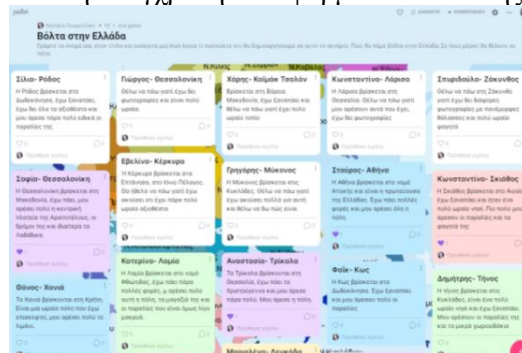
padlet

Βόλτα στην Ελλάδα

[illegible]

Σίλια- Ρόδος

Η Ρόδος βρίσκεται στα Δωδεκάνησα. Έχω ξανάπάει. Έχω δει πολλά αξιοθέατα και μου άρεσε πάρα πολύ καθώς οι παραλίες της

Γιώργος- Θεσσαλονίκη

Θέλω να πάω γιατί έχω δει φωτογραφίες και είναι πολύ ωραία.

Χάρης- Καϊμάκ Τσαλάν

Βρίσκεται στη Βόρεια Μακεδονία. Έχω ξαναπάει και θέλω να ξαναπάω γιατί είναι πολύ ωραίο το τοπίο.

Κωνσταντίνα- Λάρισα

Η Λάρισα βρίσκεται στη Θεσσαλία. Θέλω να πάω γιατί μου αρέσουν αυτά που έχω δει σε φωτογραφίες.

Σπυριδούλα- Ζάκυνθος

Θέλω να πάω στη Ζάκυνθο γιατί έχω δει διάφορες φωτογραφίες με πανέμορφες θάλασσες και πολύ ωραία φαγητά

Σοφία- Θεσσαλονίκη

Η Θεσσαλονίκη βρίσκεται στη Μακεδονία. Έχω πάει, μου αρέσει πολύ ο κεντρικός πεζόδρομος της Αριστοτέλους, ο Λευκός Πύργος και το θέατρο του Λαβάζιου.

Εβελίνα- Κέρκυρα

Η Κέρκυρα βρίσκεται στα Επτάνησα, στο Ιόνιο Πέλαγος. Θα ήθελα να πάω γιατί έχω ακούσει ότι έχει πάρα πολύ ωραία αξιοθέατα

Γρηγόρης- Μύκονος

Η Μύκονος βρίσκεται στις Κυκλάδες. Θέλω να πάω γιατί έχω ακούσει πολλά για αυτό και θέλω να δω πως είναι.

Σταύρος- Αθήνα

Η Αθήνα βρίσκεται στο νομό Αττικής και είναι η πρωτεύουσα της Ελλάδας. Έχω πάει πολλές φορές και μου αρέσει πολύ η Πλάκα.

Κωνσταντίνος- Σκιάθος

Η Σκιάθος βρίσκεται στο Αιγαίο. Έχω ξαναπάει και ξέρω ότι είναι πολύ ωραίο νησί. Πάω γιατί αρέσουν οι παραλίες και τα μέρη της.

Θάνος- Χανιά

Τα Χανιά βρίσκονται στην Κρήτη. Είναι μια ωραία πόλη που έχω επισκεφτεί, μου αρέσει πολύ το λιμάνι.

Κατερίνα- Λαμία

Η Λαμία βρίσκεται στο νομό Φθιώτιδας. Έχω πάει πάρα πολλές φορές, μου αρέσει πολύ αυτή η πόλη, το μεγεθός της και οι παραλίες που είναι δίπλα.

Αναστασία- Τρίκαλα

Τα Τρίκαλα βρίσκονται στη Θεσσαλία. Έχω πάει το Χριστούγεννα και μου άρεσε πάρα πολύ. Μου άρεσε η πόλη.

Φαίη- Κως

Η Κως βρίσκεται στα Δωδεκάνησα. Έχω ξαναπάει και μου άρεσαν πολύ οι παραλίες

Δημήτρης- Τήνος

Η Τήνος βρίσκεται στις Κυκλάδες, είναι ένα πολύ ωραίο νησί και αξίζει. Μου αρέσουν οι παραλίες της και τα μικρά χωριουδάκια

Προσθήκη σχολίου